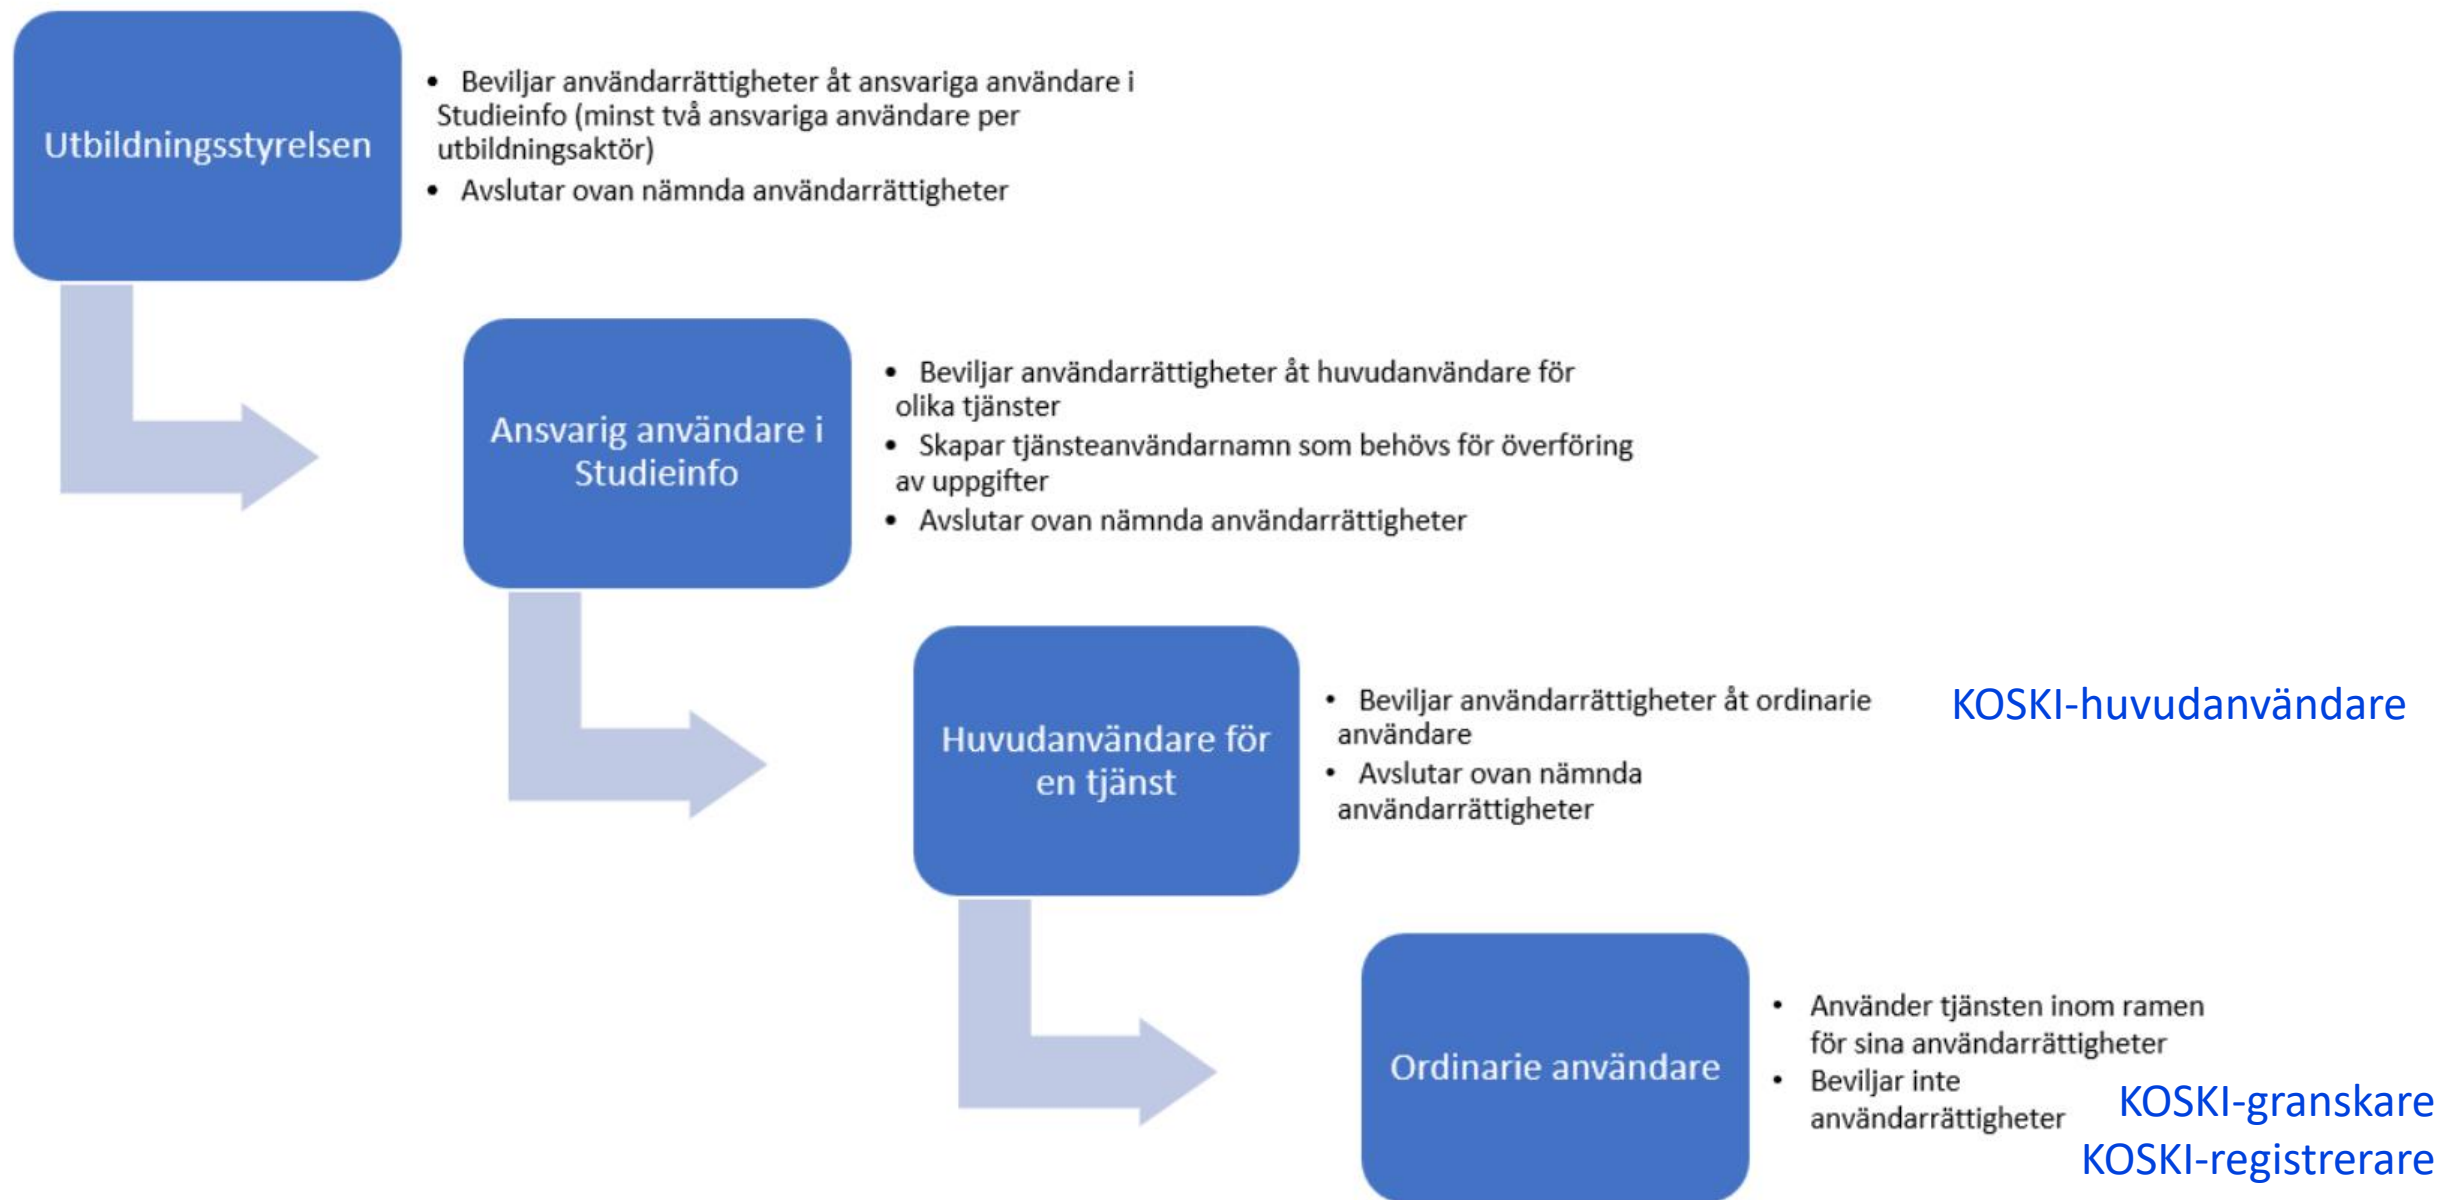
Utbildningsstyrelsen

- Beviljar användarrättigheter åt ansvariga användare i Studieinfo (minst två ansvariga användare per utbildningsaktör)
- Avslutar ovan nämnda användarrättigheter

Ansvarig användare i Studieinfo

- Beviljar användarrättigheter åt huvudanvändare för olika tjänster
- Skapar tjänsteanvändarnamn som behövs för överföring av uppgifter
- Avslutar ovan nämnda användarrättigheter

Huvudanvändare för en tjänst

- Beviljar användarrättigheter åt ordinarie användare
- Avslutar ovan nämnda användarrättigheter

KOSKI-huvudanvändare

Ordinarie användare

- Använder tjänsten inom ramen för sina användarrättigheter
- Beviljar inte användarrättigheter

KOSKI-granskare
KOSKI-registrerare